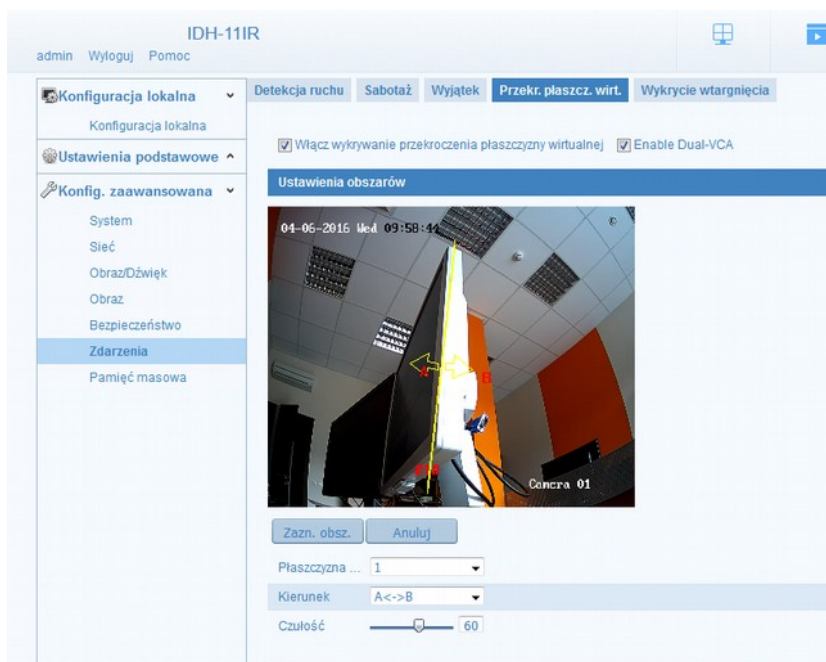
IDH-11IR
admin Wyloguj Pomoc

Konfiguracja lokalna
Konfiguracja lokalna
Ustawienia podstawowe
Konfig. zaawansowana
System
Sieć
Obraz/Dźwięk
Obraz
Bezpieczeństwo
Zdarzenia
Pamięć masowa

Detekcja ruchu | Sabotaż | Wyjątek | Przekr. płaszcz. wirt. | Wykrycie wtargnięcia

Włącz wykrywanie przekroczenia płaszczyzny wirtualnej  Enable Dual-VCA

Ustawienia obszarów

04-06-2016 Wed 09:58:44
A
B
Camera 01

Zazn. obsz. | Anuluj

Płaszczyzna ... 1
Kierunek A<->B
Czułość 60